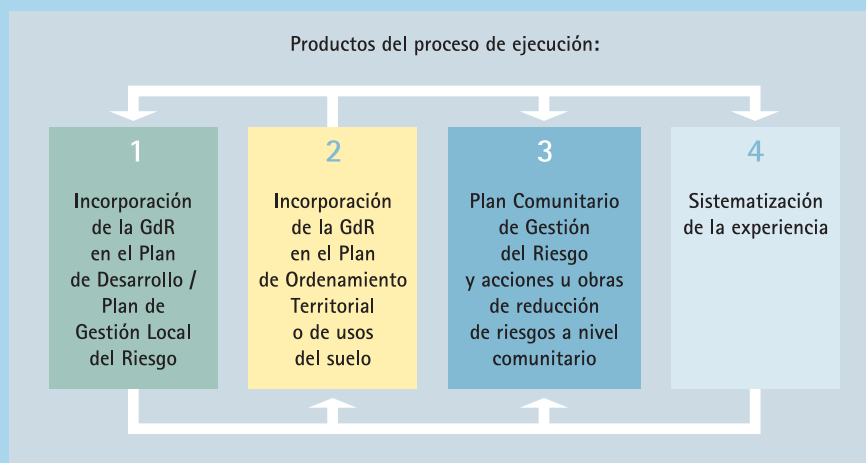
Productos del proceso de ejecución:

1
Incorporación de la GdR en el Plan de Desarrollo / Plan de Gestión Local del Riesgo

2
Incorporación de la GdR en el Plan de Ordenamiento Territorial o de usos del suelo

3
Plan Comunitario de Gestión del Riesgo y acciones u obras de reducción de riesgos a nivel comunitario

4
Sistematización de la experiencia